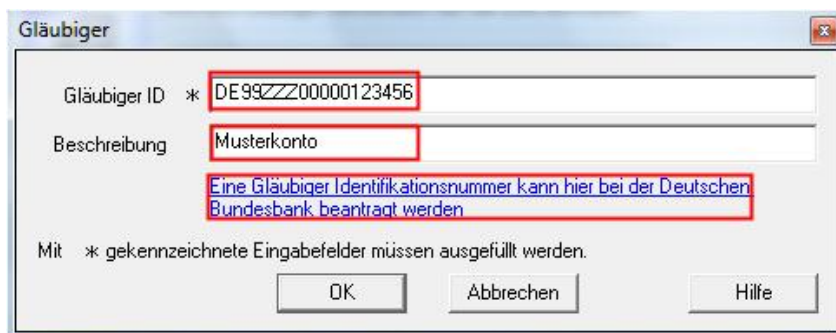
Gläubiger

Gläubiger ID ∗ DE99ZZZ00000123456

Beschreibung Musterkonto

Eine Gläubiger Identifikationsnummer kann hier bei der Deutschen Bundesbank beantragt werden

Mit ∗ gekennzeichnete Eingabefelder müssen ausgefüllt werden.

OK Abbrechen Hilfe